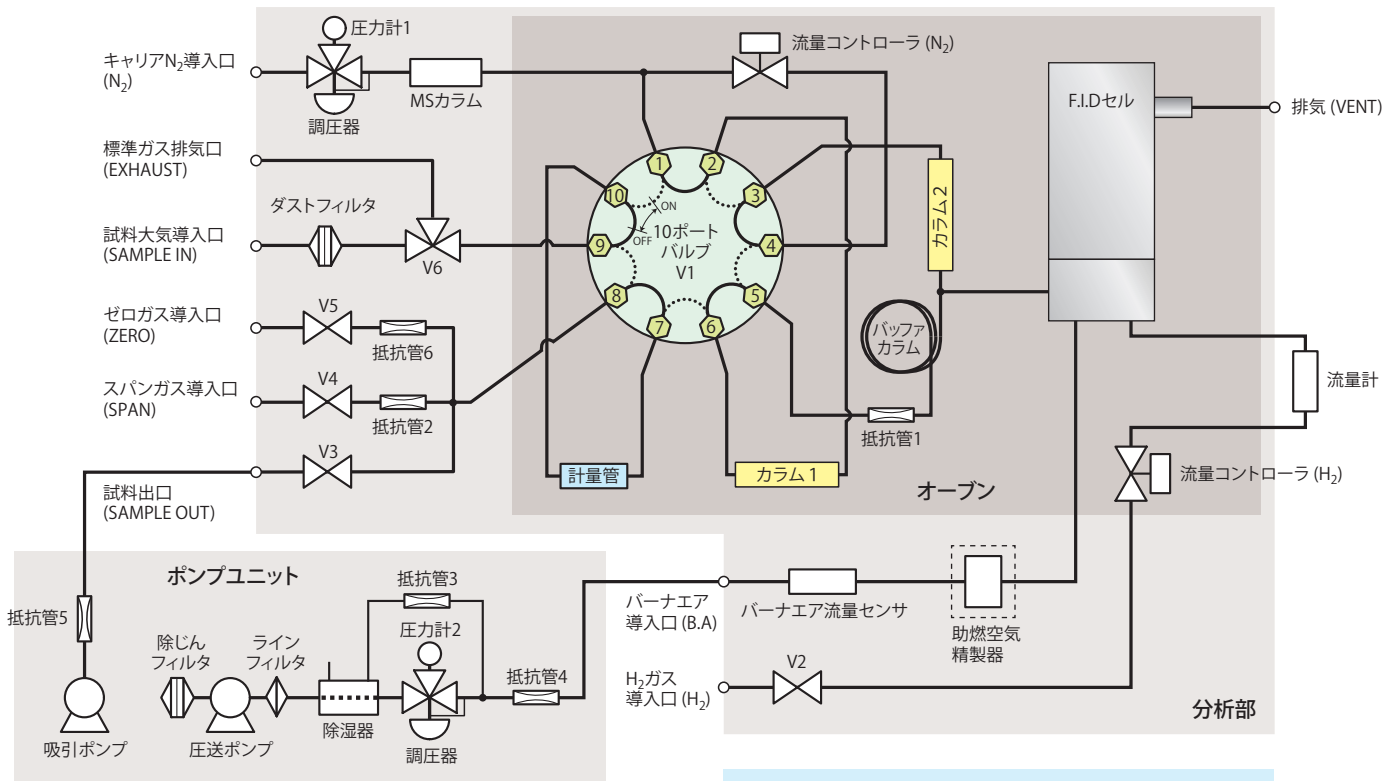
圧力計1

キャリア$N_2$導入口 ($N_2$)

調圧器

MSカラム

流量コントローラ ($N_2$)

F.I.Dセル

排気 (VENT)

標準ガス排気口 (EXHAUST)

ダストフィルタ

試料大気導入口 (SAMPLE IN)

V6

1 2 3 4 5 6 7 8 9 10

ON

OFF

10ポート バルブ V1

カラム2

ゼロガス導入口 (ZERO)

V5

抵抗管6

バッファ カラム

スパンガス導入口 (SPAN)

V4

抵抗管2

抵抗管1

流量計

V3

計量管

カラム1

流量コントローラ ($H_2$)

試料出口 (SAMPLE OUT)

オーブン

ポンプユニット

抵抗管3

抵抗管5

除じん フィルタ

ライン フィルタ

圧力計2

バーナエア 導入口 (B.A)

バーナエア流量センサ

助燃空気 精製器

抵抗管4

除湿器

$H_2$ガス 導入口 ($H_2$)

V2

吸引ポンプ

圧送ポンプ

調圧器

分析部